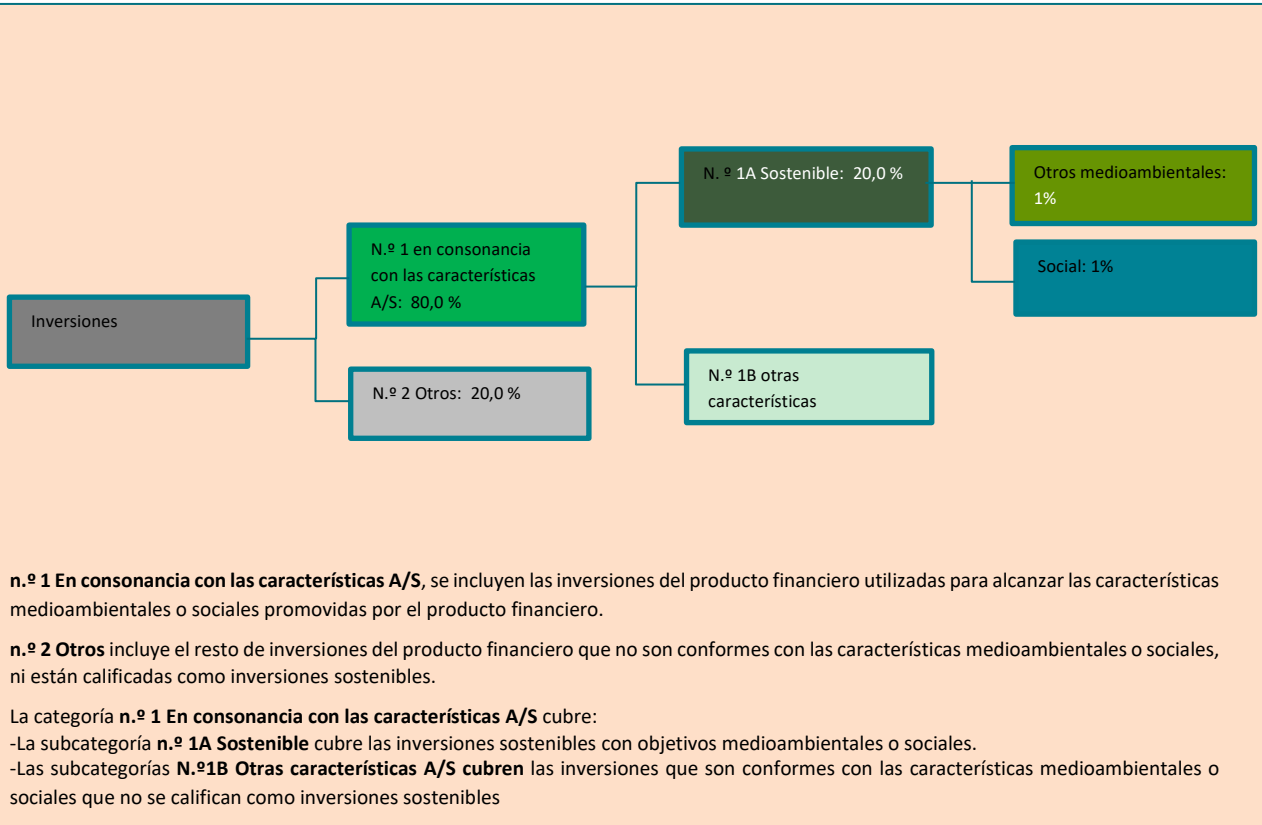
Inversiones

N.º 1 en consonancia con las características A/S: 80,0 %

N.º 2 Otros: 20,0 %

N. º 1A Sostenible: 20,0 %

N.º 1B otras características

Otros medioambientales: 1%

Social: 1%

**n.º 1 En consonancia con las características A/S**, se incluyen las inversiones del producto financiero utilizadas para alcanzar las características medioambientales o sociales promovidas por el producto financiero.

**n.º 2 Otros** incluye el resto de inversiones del producto financiero que no son conformes con las características medioambientales o sociales, ni están calificadas como inversiones sostenibles.

La categoría **n.º 1 En consonancia con las características A/S** cubre:
-La subcategoría **n.º 1A Sostenible** cubre las inversiones sostenibles con objetivos medioambientales o sociales.
-Las subcategorías **N.º1B Otras características A/S cubren** las inversiones que son conformes con las características medioambientales o sociales que no se califican como inversiones sostenibles